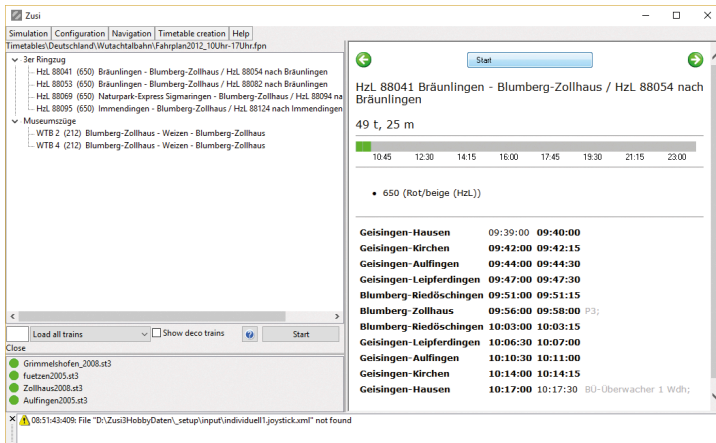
Zusi

Simulation Configuration Navigation Timetable creation Help

Timetables\Deutschland\Wutachtalbahn\Fahrplan2012_10Uhr-17Uhr.fpn

3er Ringzug
HzL 88041 (650) Bräunlingen - Blumberg-Zollhaus / HzL 88054 nach Bräunlingen
HzL 88053 (650) Bräunlingen - Blumberg-Zollhaus / HzL 88082 nach Bräunlingen
HzL 88069 (650) Naturpark-Express Sigmaringen - Blumberg-Zollhaus / HzL 88094 na
HzL 88095 (650) Immendingen - Blumberg-Zollhaus / HzL 88124 nach Immendingen
Museumszüge
WTB 2 (212) Blumberg-Zollhaus - Weizen - Blumberg-Zollhaus
WTB 4 (212) Blumberg-Zollhaus - Weizen - Blumberg-Zollhaus

Load all trains
Show deco trains
?
Start
Close

Grimmelshofen_2008.st3
fuetzen2005.st3
Zollhaus2008.st3
Aulfingen2005.st3

Start

HzL 88041 Bräunlingen - Blumberg-Zollhaus / HzL 88054 nach Bräunlingen

49 t, 25 m

10:45 12:30 14:15 16:00 17:45 19:30 21:15 23:00

• 650 (Rot/beige (HzL))

| | | |
|---|---|---|
| Geisingen-Hausen | 09:39:00 | 09:40:00 |
| Geisingen-Kirchen | 09:42:00 | 09:42:15 |
| Geisingen-Aulfingen | 09:44:00 | 09:44:30 |
| Geisingen-Leipferdingen | 09:47:00 | 09:47:30 |
| Blumberg-Riedöschingen | 09:51:00 | 09:51:15 |
| Blumberg-Zollhaus | 09:56:00 | 09:58:00 P3; |
| Blumberg-Riedöschingen | 10:03:00 | 10:03:15 |
| Geisingen-Leipferdingen | 10:06:30 | 10:07:00 |
| Geisingen-Aulfingen | 10:10:30 | 10:11:00 |
| Geisingen-Kirchen | 10:14:00 | 10:14:15 |
| Geisingen-Hausen | 10:17:00 | 10:17:30 BÜ-Überwacher 1 Wdh; |

08:51:43:409: File "D:\Zusi3HobbyDaten\_setup\input\individuell1.joystick.xml" not found